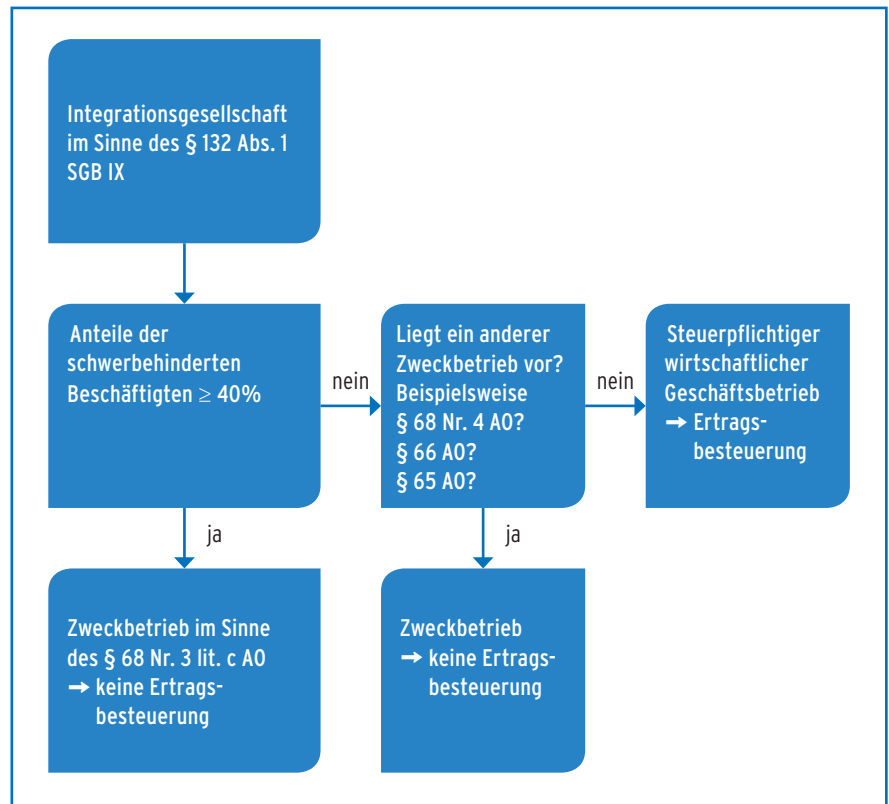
Integrationsgesellschaft im Sinne des § 132 Abs. 1 SGB IX

Anteile der schwerbehinderten Beschäftigten $\geq$ 40%

nein

Liegt ein anderer Zweckbetrieb vor? Beispielsweise § 68 Nr. 4 AO? § 66 AO? § 65 AO?

nein

Steuerpflichtiger wirtschaftlicher Geschäftsbetrieb → Ertragsbesteuerung

ja

ja

Zweckbetrieb im Sinne des § 68 Nr. 3 lit. c AO → keine Ertragsbesteuerung

Zweckbetrieb → keine Ertragsbesteuerung